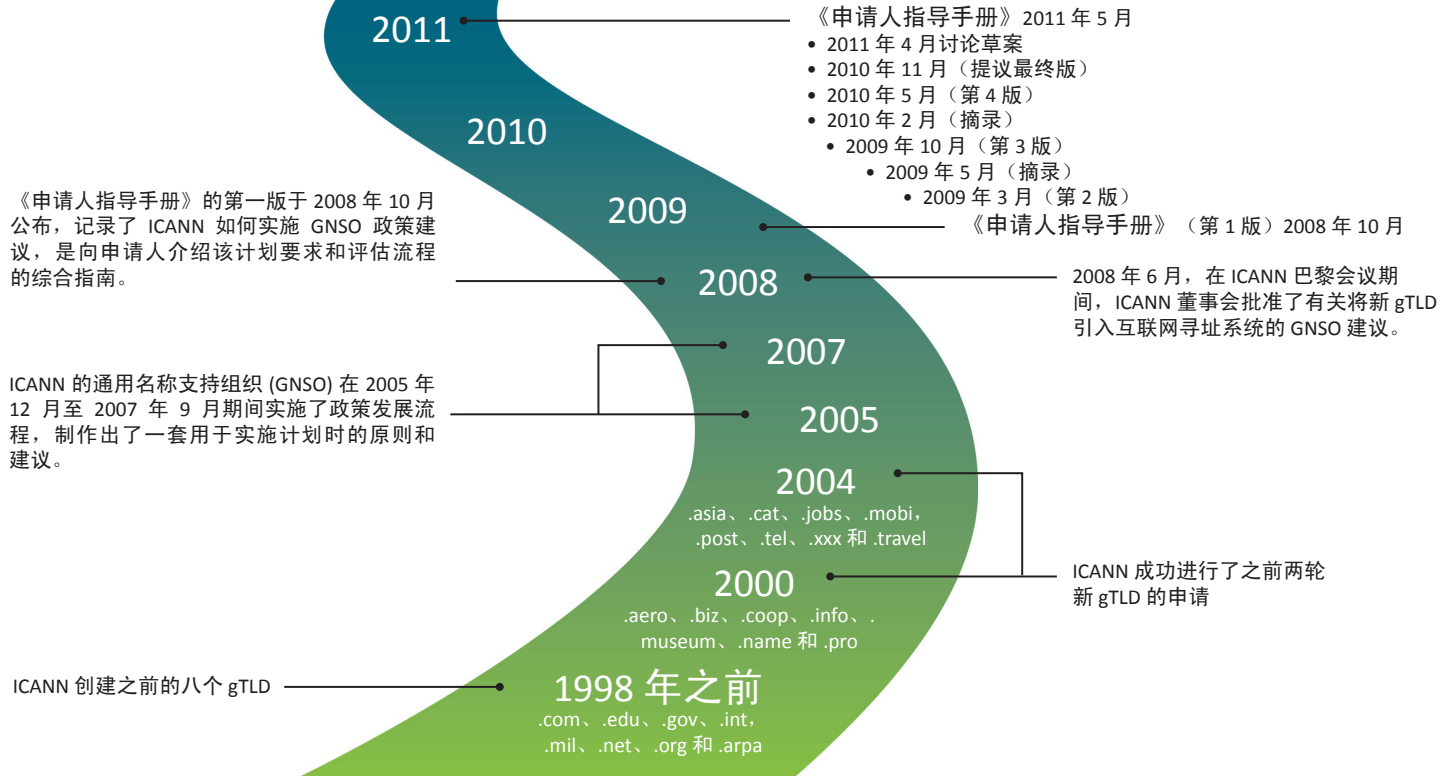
2011

《申请人指导手册》2011 年 5 月
• 2011 年 4 月讨论草案
• 2010 年 11 月（提议最终版）
• 2010 年 5 月（第 4 版）
• 2010 年 2 月（摘录）
• 2009 年 10 月（第 3 版）
• 2009 年 5 月（摘录）
• 2009 年 3 月（第 2 版）

2010

《申请人指导手册》的第一版于 2008 年 10 月公布，记录了 ICANN 如何实施 GNSO 政策建议，是向申请人介绍该计划要求和评估流程的综合指南。

2009

《申请人指导手册》（第 1 版）2008 年 10 月

2008

2008 年 6 月，在 ICANN 巴黎会议期间，ICANN 董事会批准了有关将新 gTLD 引入互联网寻址系统的 GNSO 建议。

2007

ICANN 的通用名称支持组织 (GNSO) 在 2005 年 12 月至 2007 年 9 月期间实施了政策发展流程，制作出了一套用于实施计划时的原则和建议。

2005

2004
.asia、.cat、.jobs、.mobi，.post、.tel、.xxx 和 .travel

ICANN 成功进行了之前两轮新 gTLD 的申请

2000
.aero、.biz、.coop、.info、.museum、.name 和 .pro

ICANN 创建之前的八个 gTLD

1998 年之前
.com、.edu、.gov、.int，.mil、.net、.org 和 .arpa